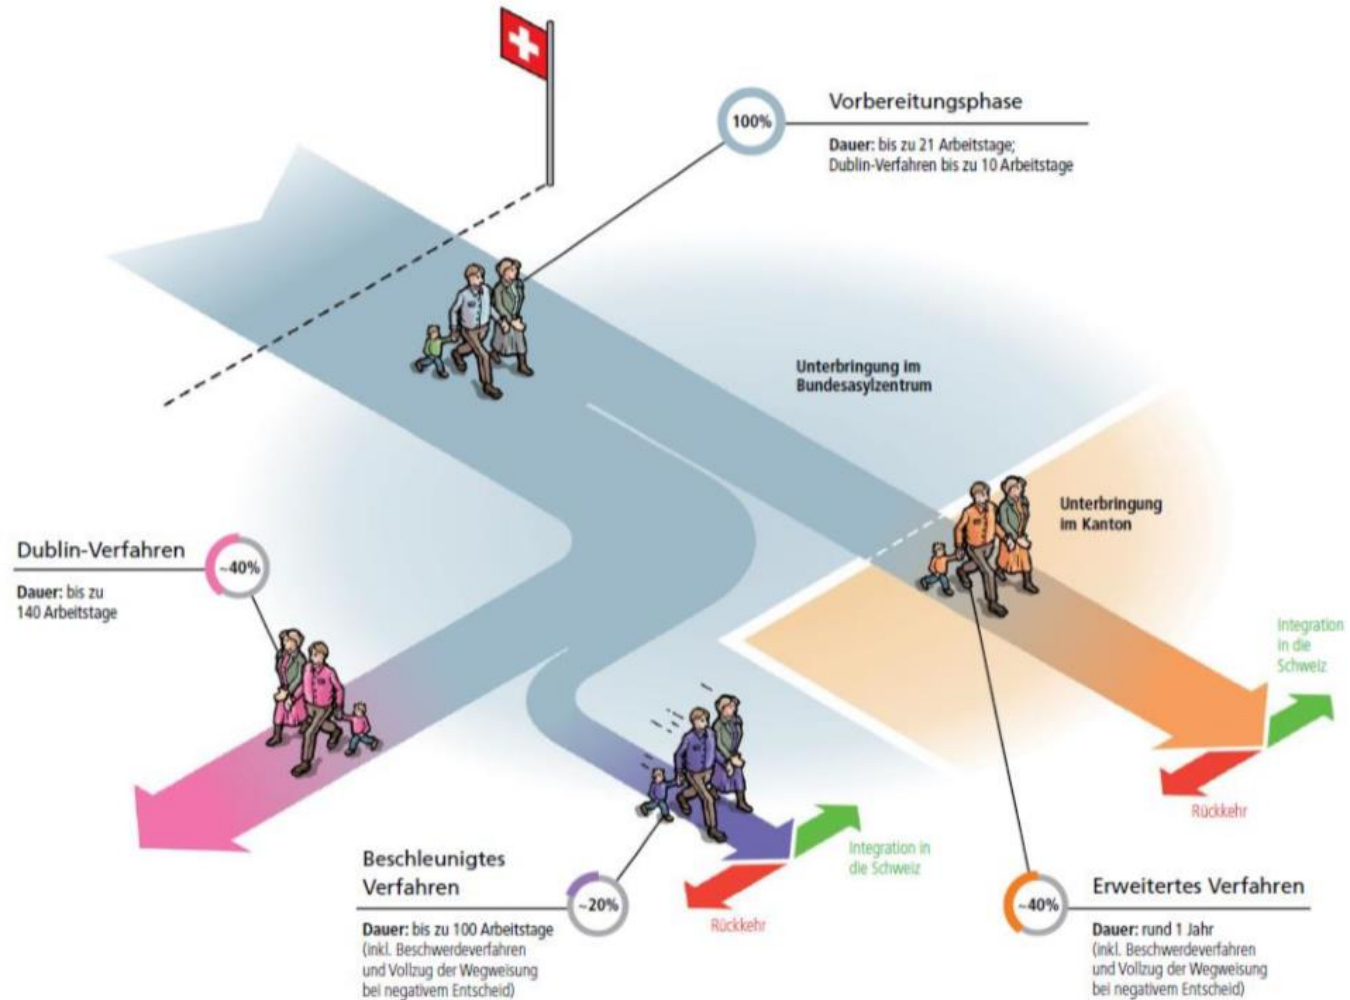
100%

Vorbereitungsphase

Dauer: bis zu 21 Arbeitstage; Dublin-Verfahren bis zu 10 Arbeitstage

Unterbringung im Bundesasylzentrum

Unterbringung im Kanton

Dublin-Verfahren

~40%

Dauer: bis zu 140 Arbeitstage

Integration in die Schweiz

Rückkehr

Integration in die Schweiz

Rückkehr

Beschleunigtes Verfahren

~20%

Dauer: bis zu 100 Arbeitstage (inkl. Beschwerdeverfahren und Vollzug der Wegweisung bei negativem Entscheid)

~40%

Erweitertes Verfahren

Dauer: rund 1 Jahr (inkl. Beschwerdeverfahren und Vollzug der Wegweisung bei negativem Entscheid)